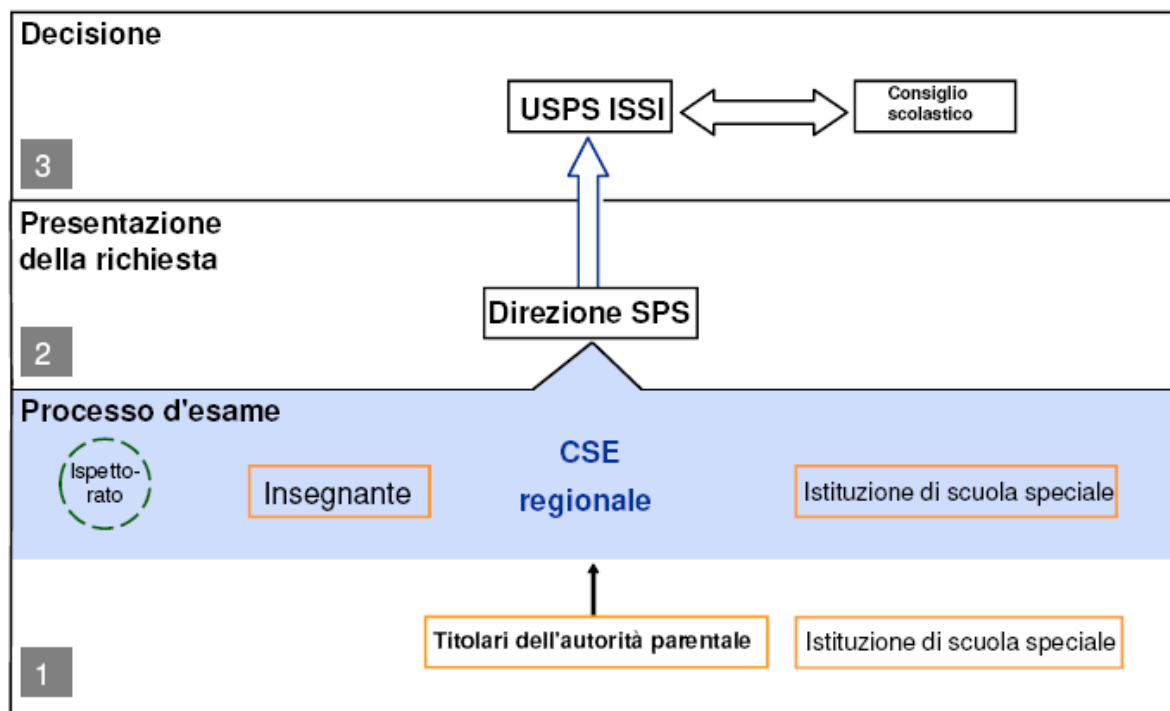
Decisione

USPS ISSI

Consiglio scolastico

3

Presentazione della richiesta

Direzione SPS

2

Processo d'esame

Ispettorato

Insegnante

CSE regionale

Istituzione di scuola speciale

Titolari dell'autorità parentale

Istituzione di scuola speciale

1